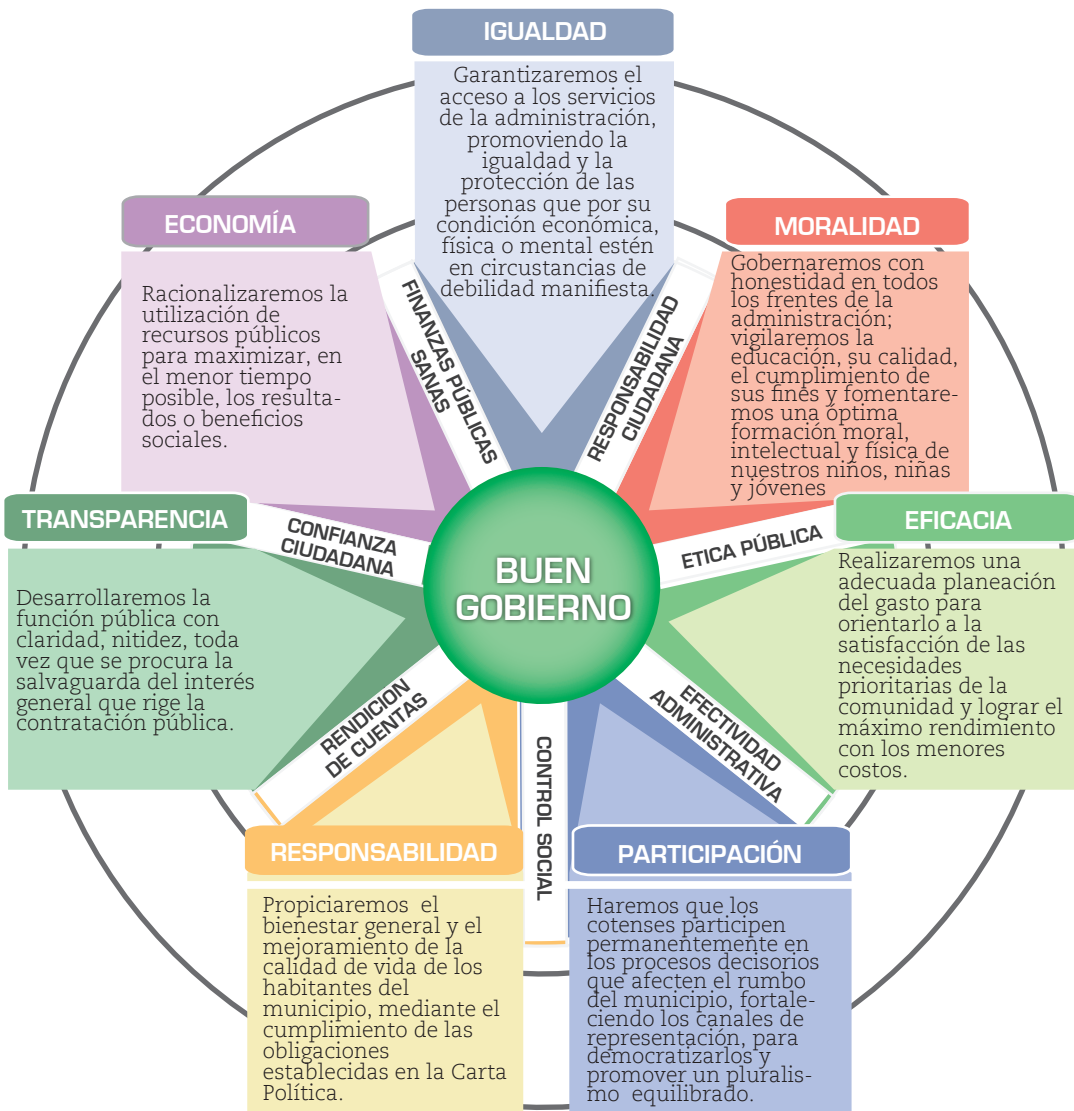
IGUALDAD

Garantizaremos el acceso a los servicios de la administración, promoviendo la igualdad y la protección de las personas que por su condición económica, física o mental estén en circustancias de debilidad manifiesta.

ECONOMÍA

Racionalizaremos la utilización de recursos públicos para maximizar, en el menor tiempo posible, los resultados o beneficios sociales.

MORALIDAD

Gobernaremos con honestidad en todos los frentes de la administración; vigilaremos la educación, su calidad, el cumplimiento de sus fines y fomentaremos una óptima formación moral, intelectual y física de nuestros niños, niñas y jóvenes

FINANZAS PÚBLICAS SANAS

RESPONSABILIDAD CIUDADANA

TRANSPARENCIA

CONFIANZA CIUDADANA

Desarrollaremos la función pública con claridad, nitidez, toda vez que se procura la salvaguarda del interés general que rige la contratación pública.

BUEN GOBIERNO

EFICACIA

ETICA PÚBLICA

Realizaremos una adecuada planeación del gasto para orientarlo a la satisfacción de las necesidades prioritarias de la comunidad y lograr el máximo rendimiento con los menores costos.

RENDICION DE CUENTAS

CONTROL SOCIAL

EFECTIVIDAD ADMINISTRATIVA

RESPONSABILIDAD

Propiciaremos el bienestar general y el mejoramiento de la calidad de vida de los habitantes del municipio, mediante el cumplimiento de las obligaciones establecidas en la Carta Política.

PARTICIPACIÓN

Haremos que los cotenses participen permanentemente en los procesos decisorios que afecten el rumbo del municipio, fortaleciendo los canales de representación, para democratizarlos y promover un pluralismo equilibrado.